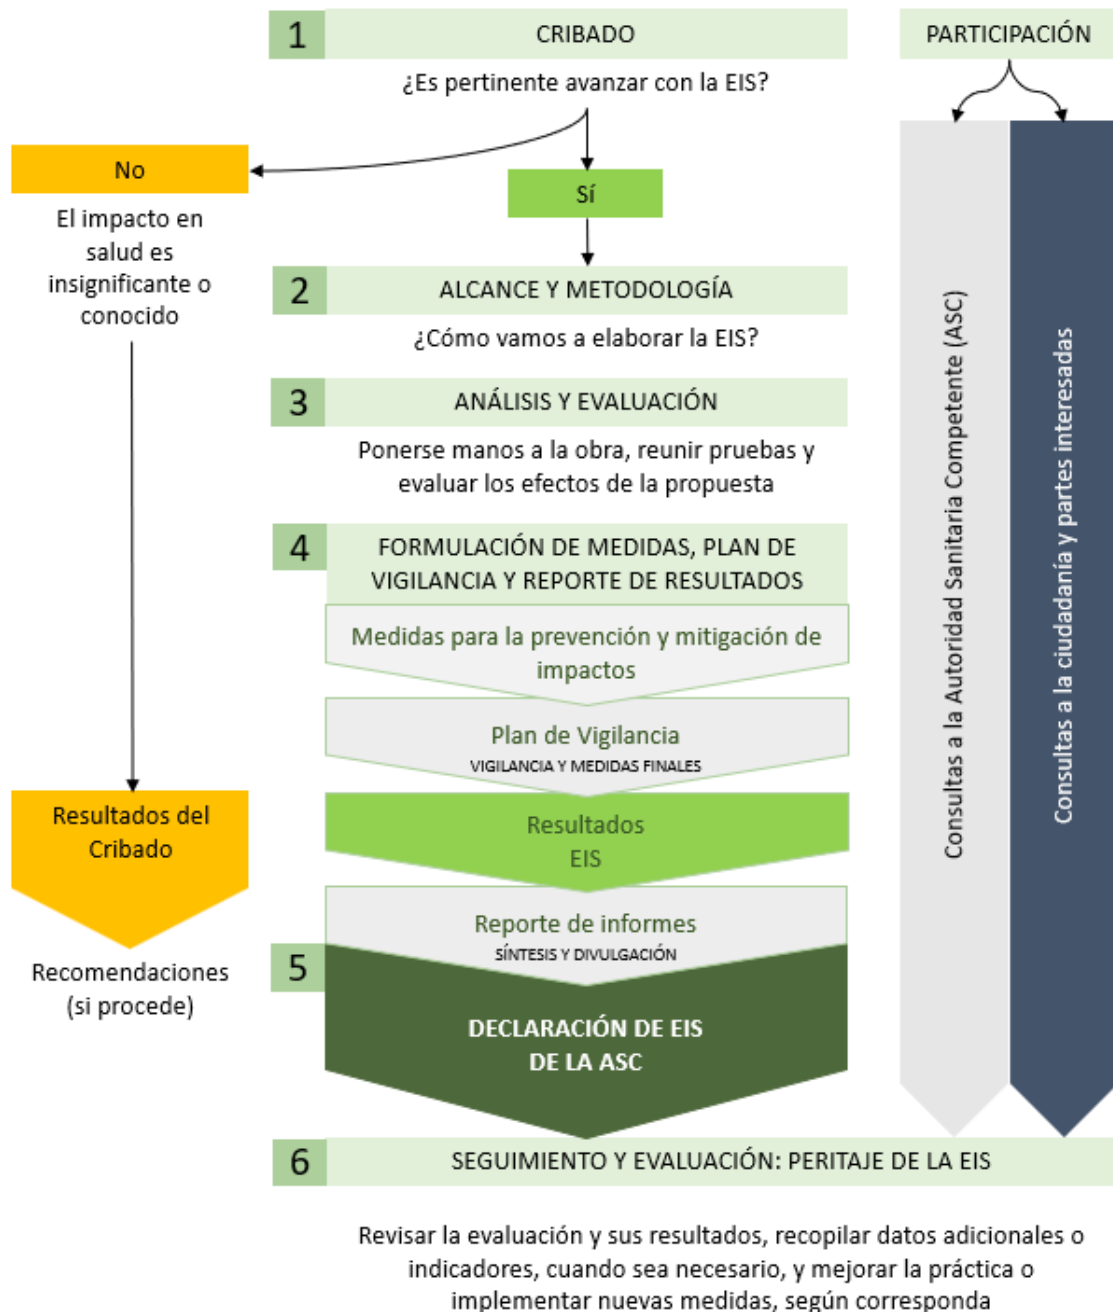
1 CRIBADO

PARTICIPACIÓN

¿Es pertinente avanzar con la EIS?

No

El impacto en salud es insignificante o conocido

Sí

2 ALCANCE Y METODOLOGÍA

¿Cómo vamos a elaborar la EIS?

3 ANÁLISIS Y EVALUACIÓN

Ponerse manos a la obra, reunir pruebas y evaluar los efectos de la propuesta

4 FORMULACIÓN DE MEDIDAS, PLAN DE VIGILANCIA Y REPORTE DE RESULTADOS

Medidas para la prevención y mitigación de impactos

Plan de Vigilancia
VIGILANCIA Y MEDIDAS FINALES

Resultados del Cribado

Resultados EIS

Reporte de informes
SÍNTESIS Y DIVULGACIÓN

Recomendaciones (si procede)

5

DECLARACIÓN DE EIS DE LA ASC

Consultas a la Autoridad Sanitaria Competente (ASC)

Consultas a la ciudadanía y partes interesadas

6 SEGUIMIENTO Y EVALUACIÓN: PERITAJE DE LA EIS

Revisar la evaluación y sus resultados, recopilar datos adicionales o indicadores, cuando sea necesario, y mejorar la práctica o implementar nuevas medidas, según corresponda